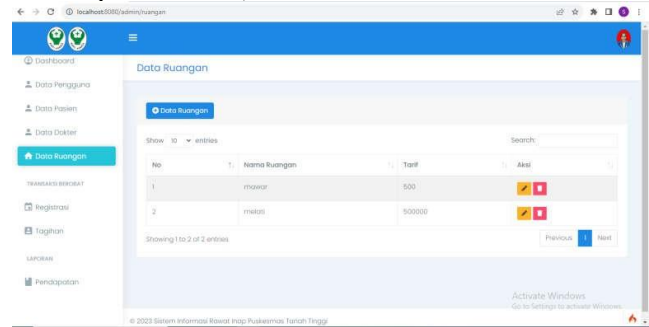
localhost:8080/admin/ruangan

Dashboard
Data Pengguna
Data Pasien
Data Dokter
Data Ruangan
TRANSAKSI BEROBAT
Registrasi
Tagihan
LAPORAN
Pendapatan

Data Ruangan

Data Ruangan

Show 10 entries

Search:

| No | Nama Ruangan | Tarif | Aksi |
|---|---|---|---|
| 1 | mawar | 500 | |
| 2 | melati | 500000 | |

Showing 1 to 2 of 2 entries

Previous 1 Next

Activate Windows
Go to Settings to activate Windows.

© 2023 Sistem Informasi Rawat Inap Puskesmas Tanah Tinggi